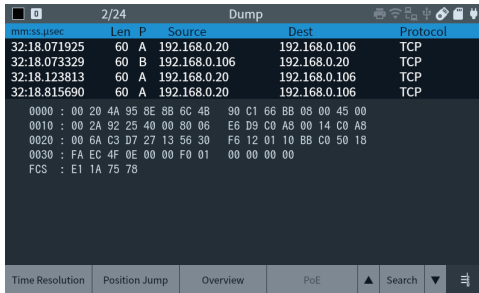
0 2/24 Dump

| mm:ss.µsec | Len | P | Source | Dest | Protocol |
|---|---|---|---|---|---|
| 32:18.071925 | 60 | A | 192.168.0.20 | 192.168.0.106 | TCP |
| 32:18.073329 | 60 | B | 192.168.0.106 | 192.168.0.20 | TCP |
| 32:18.123813 | 60 | A | 192.168.0.20 | 192.168.0.106 | TCP |
| 32:18.815690 | 60 | A | 192.168.0.20 | 192.168.0.106 | TCP |

0000 : 00 20 4A 95 8E 8B 6C 4B 90 C1 66 BB 08 00 45 00
0010 : 00 2A 92 25 40 00 80 06 E6 D9 C0 A8 00 14 C0 A8
0020 : 00 6A C3 D7 27 13 56 30 F6 12 01 10 BB C0 50 18
0030 : FA EC 4F 0E 00 00 F0 01 00 00 00 00
FCS : E1 1A 75 78

Time Resolution Position Jump Overview PoE Search